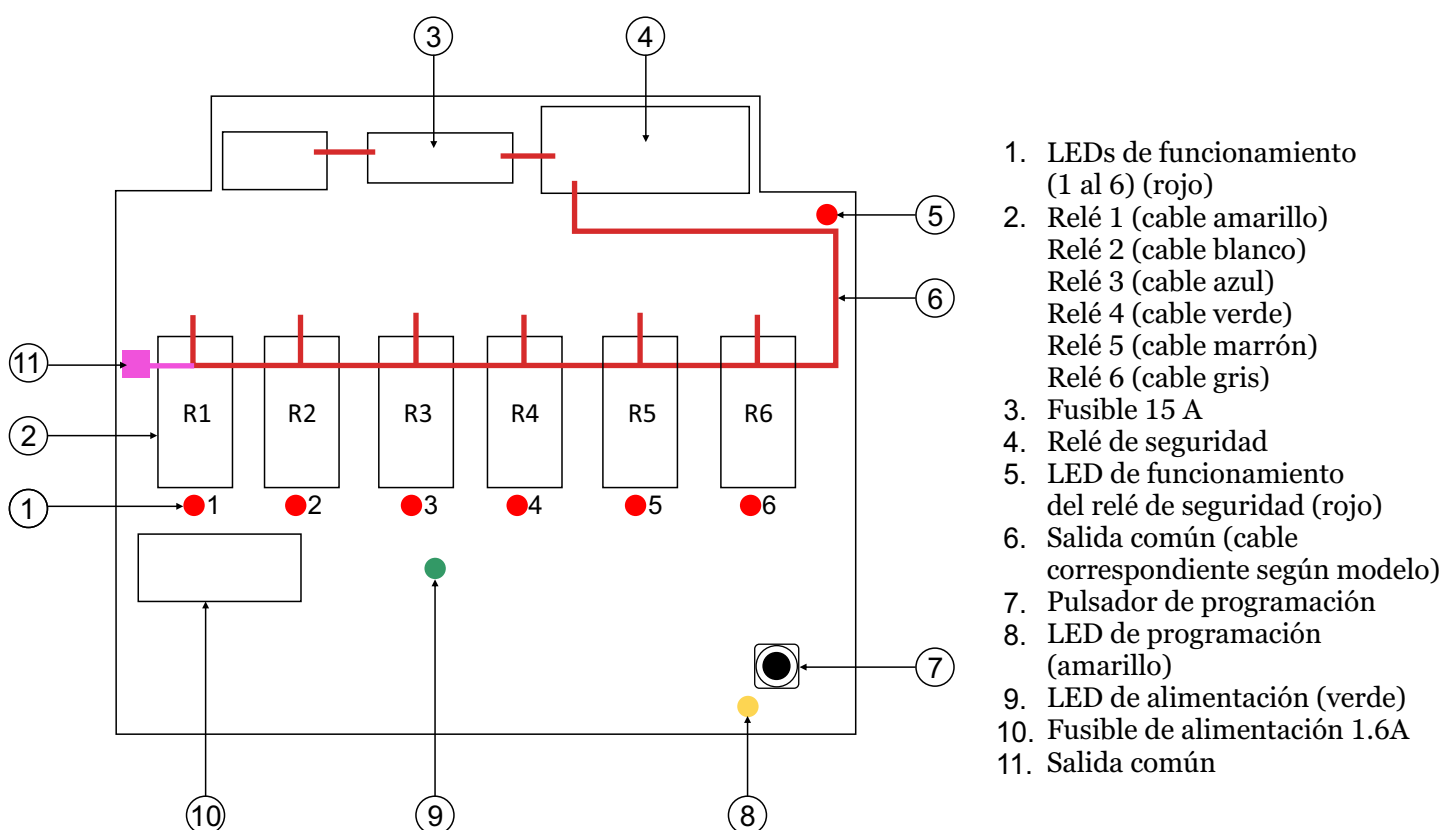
3
4
5
6
11
R1
R2
R3
R4
R5
R6
2
1
1
2
3
4
5
6
7
10
9
8

1. LEDs de funcionamiento (1 al 6) (rojo)
2. Relé 1 (cable amarillo)
Relé 2 (cable blanco)
Relé 3 (cable azul)
Relé 4 (cable verde)
Relé 5 (cable marrón)
Relé 6 (cable gris)
3. Fusible 15 A
4. Relé de seguridad
5. LED de funcionamiento del relé de seguridad (rojo)
6. Salida común (cable correspondiente según modelo)
7. Pulsador de programación
8. LED de programación (amarillo)
9. LED de alimentación (verde)
10. Fusible de alimentación 1.6A
11. Salida común